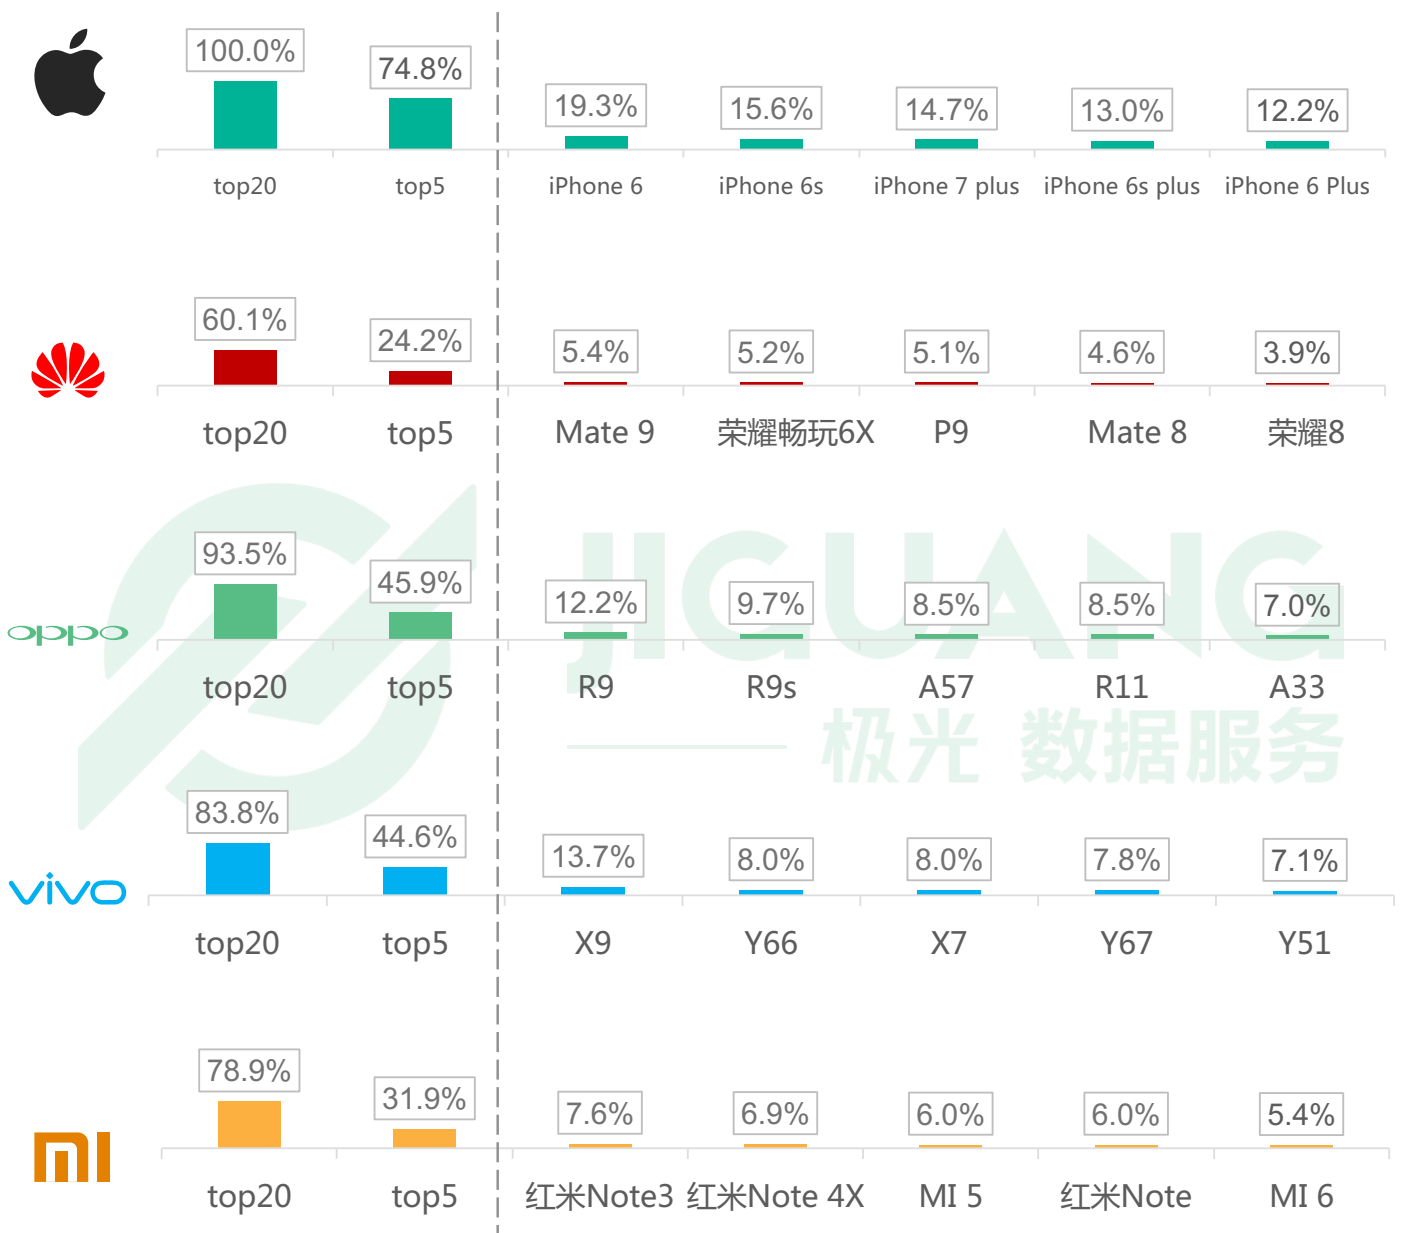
100.0% 74.8% 19.3% 15.6% 14.7% 13.0% 12.2%

top20 top5 iPhone 6 iPhone 6s iPhone 7 plus iPhone 6s plus iPhone 6 Plus

60.1% 24.2% 5.4% 5.2% 5.1% 4.6% 3.9%

top20 top5 Mate 9 荣耀畅玩6X P9 Mate 8 荣耀8

oppo

93.5% 45.9% 12.2% 9.7% 8.5% 8.5% 7.0%

top20 top5 R9 R9s A57 R11 A33

JIGUANG 极光 数据服务

vivo

83.8% 44.6% 13.7% 8.0% 8.0% 7.8% 7.1%

top20 top5 X9 Y66 X7 Y67 Y51

mi

78.9% 31.9% 7.6% 6.9% 6.0% 6.0% 5.4%

top20 top5 红米Note3 红米Note 4X MI 5 红米Note MI 6